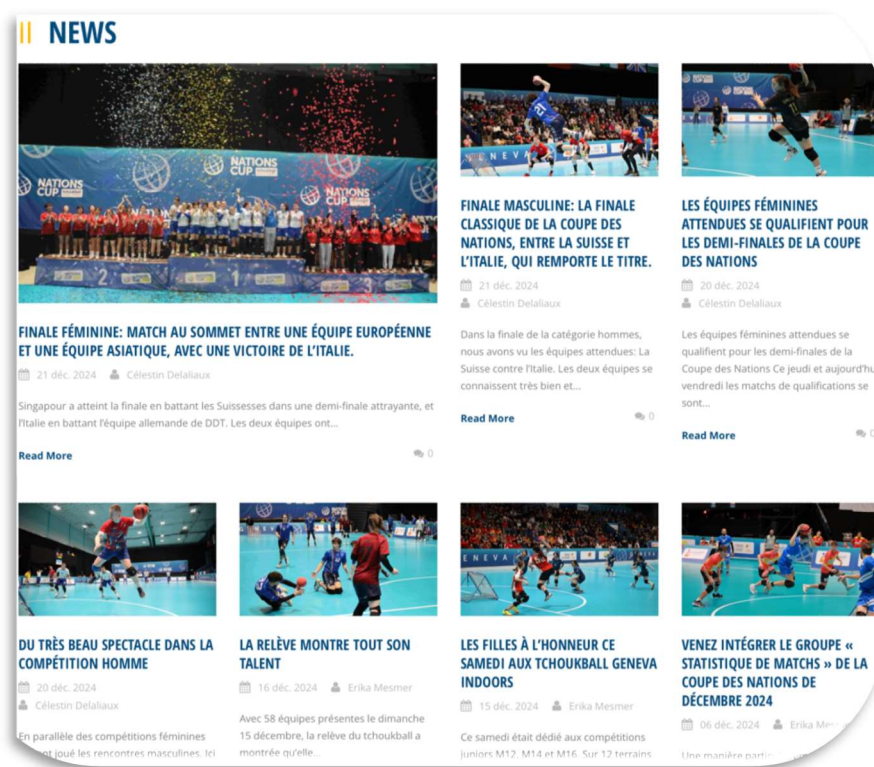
NEWS

NATIONS CUP

FINALE FÉMININE: MATCH AU SOMMET ENTRE UNE ÉQUIPE EUROPÉENNE ET UNE ÉQUIPE ASIATIQUE, AVEC UNE VICTOIRE DE L'ITALIE.

21 déc. 2024 Célestin Delaliaux

Singapour a atteint la finale en battant les Suissesses dans une demi-finale attrayante, et l'Italie en battant l'équipe allemande de DDT. Les deux équipes ont...

Read More 0

FINALE MASCULINE: LA FINALE CLASSIQUE DE LA COUPE DES NATIONS, ENTRE LA SUISSE ET L'ITALIE, QUI REMPORTE LE TITRE.

21 déc. 2024 Célestin Delaliaux

Dans la finale de la catégorie hommes, nous avons vu les équipes attendues: La Suisse contre l'Italie. Les deux équipes se connaissent très bien et...

Read More 0

LES ÉQUIPES FÉMININES ATTENDUES SE QUALIFIENT POUR LES DEMI-FINALES DE LA COUPE DES NATIONS

20 déc. 2024 Célestin Delaliaux

Les équipes féminines attendues se qualifient pour les demi-finales de la Coupe des Nations Ce jeudi et aujourd'hu vendredi les matchs de qualifications se sont...

Read More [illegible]

DU TRÈS BEAU SPECTACLE DANS LA COMPÉTITION HOMME

20 déc. 2024 Célestin Delaliaux

En parallèle des compétitions féminines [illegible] joué les rencontres masculines. Ici

LA RELÈVE MONTRE TOUT SON TALENT

16 déc. 2024 Erika Mesmer

Avec 58 équipes présentes le dimanche 15 décembre, la relève du tchoukball a montrée qu'elle...

LES FILLES À L'HONNEUR CE SAMEDI AUX TCHOUKBALL GENEVA INDOORS

15 déc. 2024 Erika Mesmer

Ce samedi était dédié aux compétitions juniors M12, M14 et M16. Sur 12 terrains

VENEZ INTÉGRER LE GROUPE « STATISTIQUE DE MATCHS » DE LA COUPE DES NATIONS DE DÉCEMBRE 2024

06 déc. 2024 Erika Mes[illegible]

Une manière part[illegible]